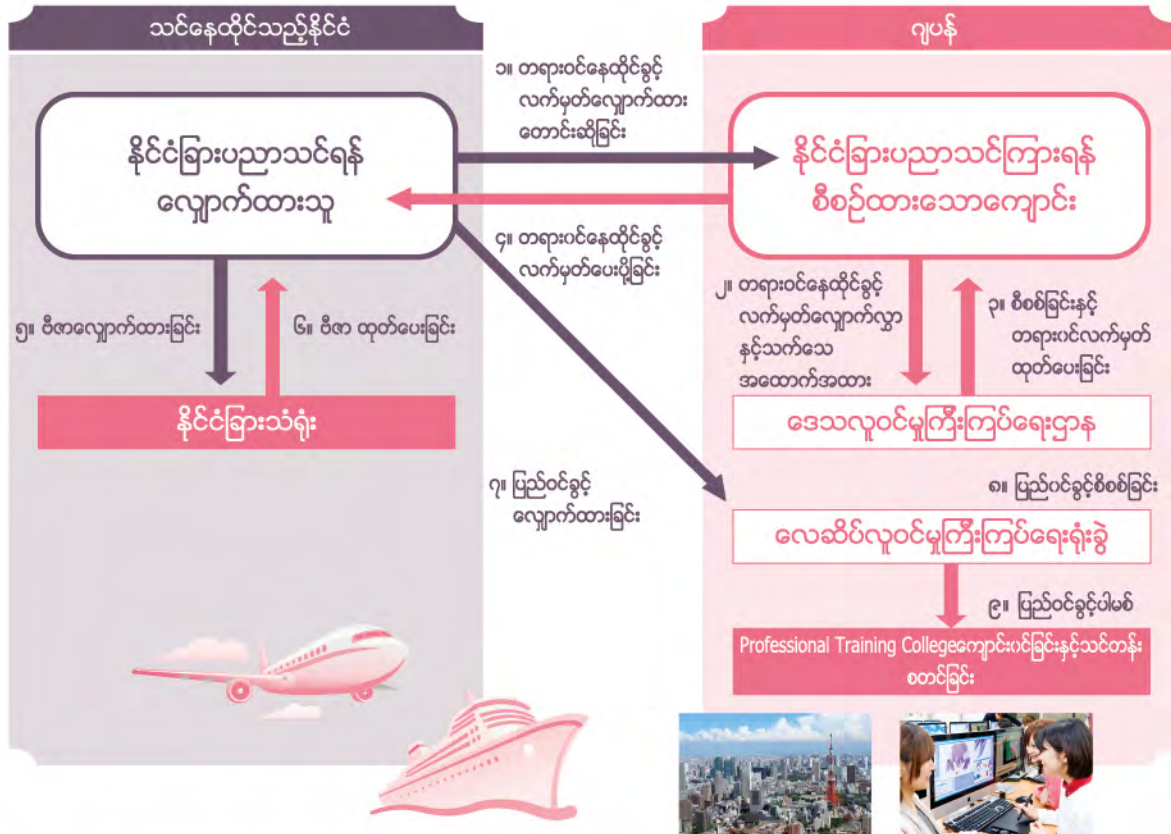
သင်နေထိုင်သည့်နိုင်ငံ

ဂျပန်

၁။ တရားဝင်နေထိုင်ခွင့် လက်မှတ်လျှောက်ထား တောင်းဆိုခြင်း

နိုင်ငံခြားပညာသင်ရန် လျှောက်ထားသူ

နိုင်ငံခြားပညာသင်ကြားရန် စီစဉ်ထားသောကျောင်း

၄။ တရားဝင်နေထိုင်ခွင့် လက်မှတ်ပေးပို့ခြင်း

၂။ တရားဝင်နေထိုင်ခွင့် လက်မှတ်လျှောက်လွှာ နှင့်သက်သေ အထောက်အထား

၃။ စိစစ်ခြင်းနှင့် တရားဝင်လက်မှတ် ထုတ်ပေးခြင်း

၅။ ဗီဇာလျှောက်ထားခြင်း

၆။ ဗီဇာ ထုတ်ပေးခြင်း

နိုင်ငံခြားသံရုံး

ဒေသလူဝင်မှုကြီးကြပ်ရေးဌာန

၇။ ပြည်ဝင်ခွင့် လျှောက်ထားခြင်း

၈။ ပြည်ဝင်ခွင့်စိစစ်ခြင်း

လေဆိပ်လူဝင်မှုကြီးကြပ်ရေးရုံးခွဲ

၉။ ပြည်ဝင်ခွင့်ပါမစ်

Professional Training Collegeကျောင်းဝင်ခြင်းနှင့်သင်တန်း စတင်ခြင်း